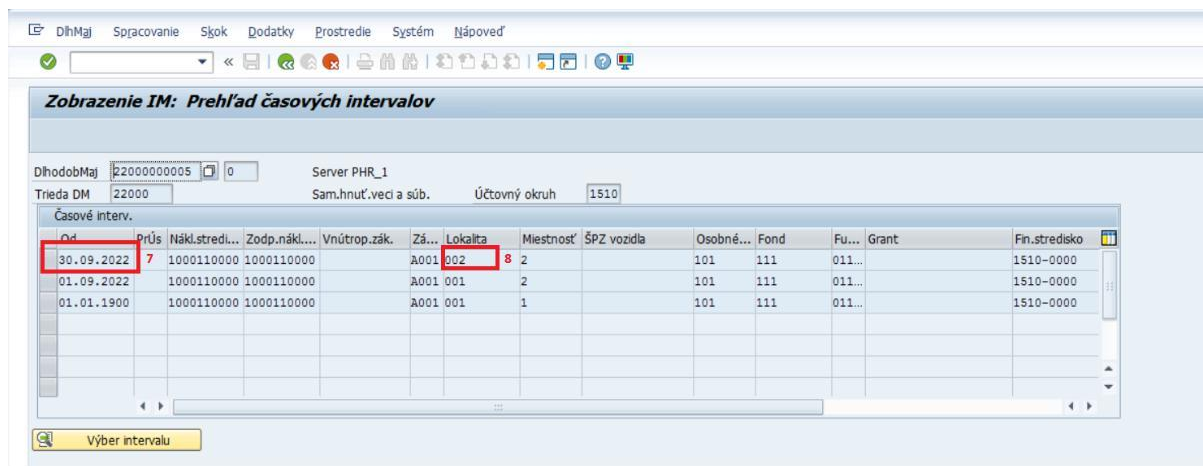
DlhMaj Spracovanie Skok Dodatky Prostredie Systém Nápoveď

Zobrazenie IM: Prehľad časových intervalov

DlhodobMaj 22000000005 0
Server PHR_1
Trieda DM 22000
Sam.hnuť.veci a súb.
Účtovný okruh 1510

Časové interv.

| Od | PrÚs | Nákl.stredi... | Zodp.nákl... | Vnútrop.zák. | Zá... | Lokalita | Miestnosť | ŠPZ vozidla | Osobné... | Fond | Fu... | Grant | Fin.stredisko |
|---|---|---|---|---|---|---|---|---|---|---|---|---|---|
| 30.09.2022 | 7 | 1000110000 | 1000110000 | | A001 | 002 8 | 2 | | 101 | 111 | 011... | | 1510-0000 |
| 01.09.2022 | | 1000110000 | 1000110000 | | A001 | 001 | 2 | | 101 | 111 | 011... | | 1510-0000 |
| 01.01.1900 | | 1000110000 | 1000110000 | | A001 | 001 | 1 | | 101 | 111 | 011... | | 1510-0000 |

Výber intervalu